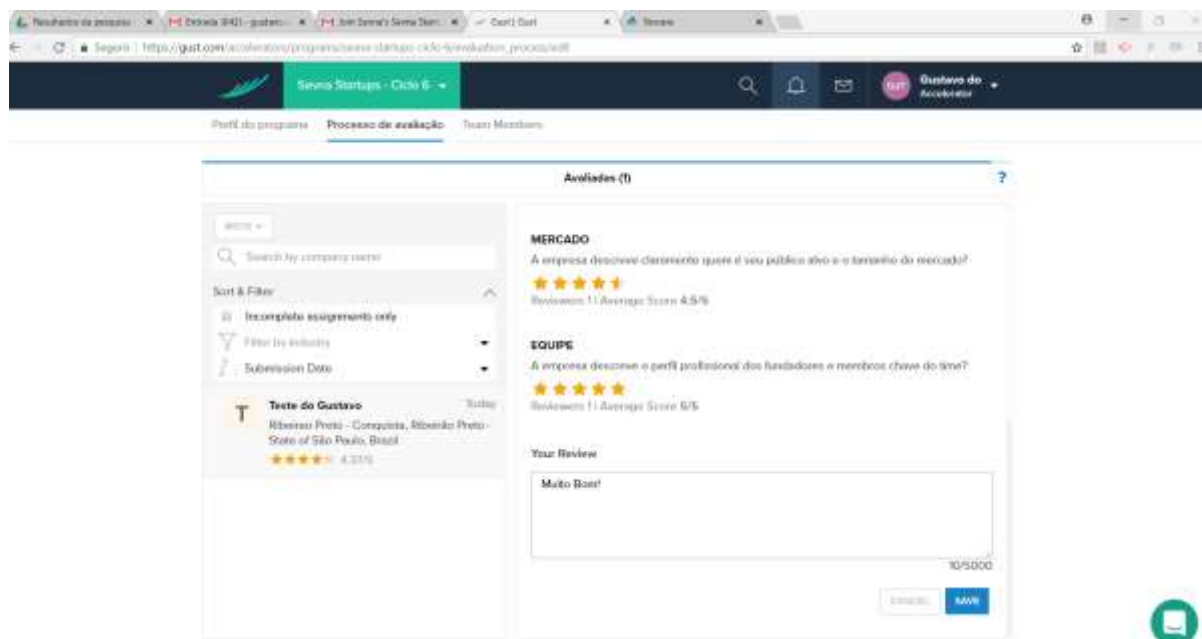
Resultados da pesquisa | Entrada (642) - gustav... | Join Seiva's Seiva Start... | Gust | Gust | Nova aba

Seguro | https://gust.com/accelerators/programs/seiva-startups-ciclo-6/evaluation_process/edit

Seiva Startups - Ciclo 6

GUT Gustavo do Accelerator

Perfil do programa | Processo de avaliação | Team Members

Avaliadas (1)

?

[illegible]

Search by company name

Sort & Filter

Incomplete assignments only

Filter by industry

Submission Date

T Teste do Gustavo Today

Ribeirao Preto - Conquista, Ribeirão Preto - State of São Paulo, Brazil

4.2/5

MERCADO

A empresa descreve claramente quem é seu público alvo e o tamanho do mercado?

Reviewers 1 | Average Score 4.5/5

EQUIPE

A empresa descreve o perfil profissional dos fundadores e membros chave do time?

Reviewers 1 | Average Score 5/5

Your Review

Muito Bom!

10/5000

CANCEL SAVE